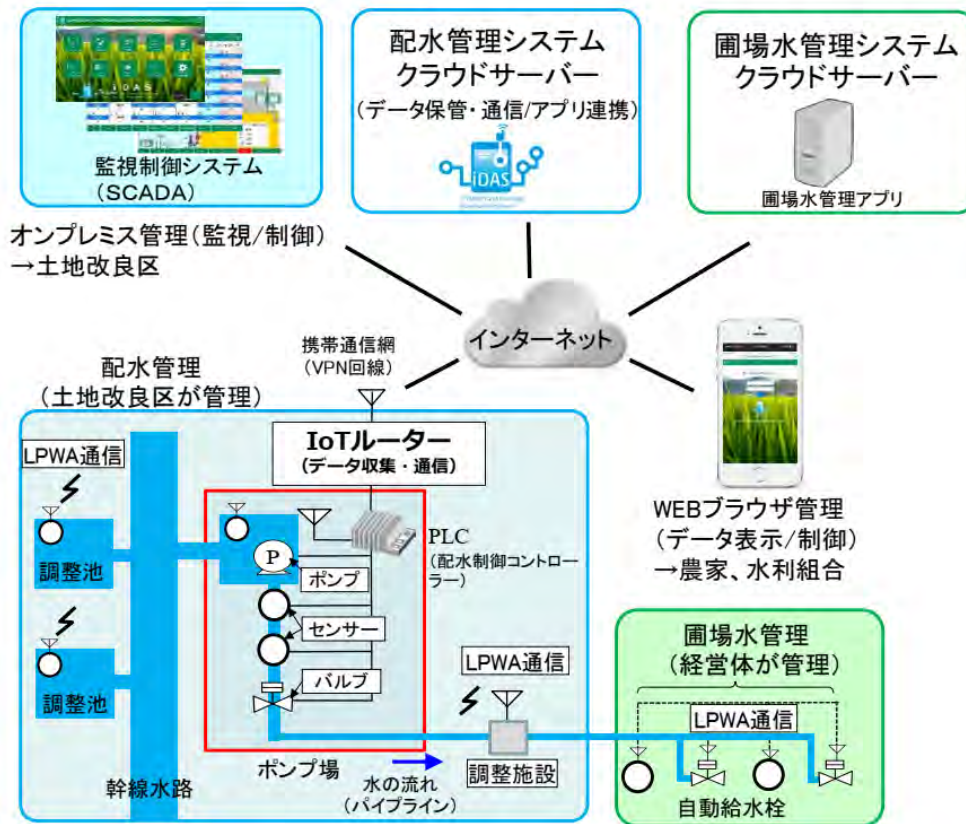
監視制御システム
（SCADA）

配水管理システム
クラウドサーバー
（データ保管・通信/アプリ連携）

iDAS

圃場水管理システム
クラウドサーバー

圃場水管理アプリ

オンプレミス管理（監視/制御）
→土地改良区

インターネット

携帯通信網
（VPN回線）

配水管理
（土地改良区が管理）

LPWA通信

IoTルーター
（データ収集・通信）

調整池

調整池

P

ポンプ

センサー

バルブ

PLC
（配水制御コントローラー）

WEBブラウザ管理
（データ表示/制御）
→農家、水利組合

LPWA通信

調整施設

圃場水管理
（経営体が管理）

LPWA通信

自動給水栓

幹線水路

ポンプ場

水の流れ
（パイプライン）